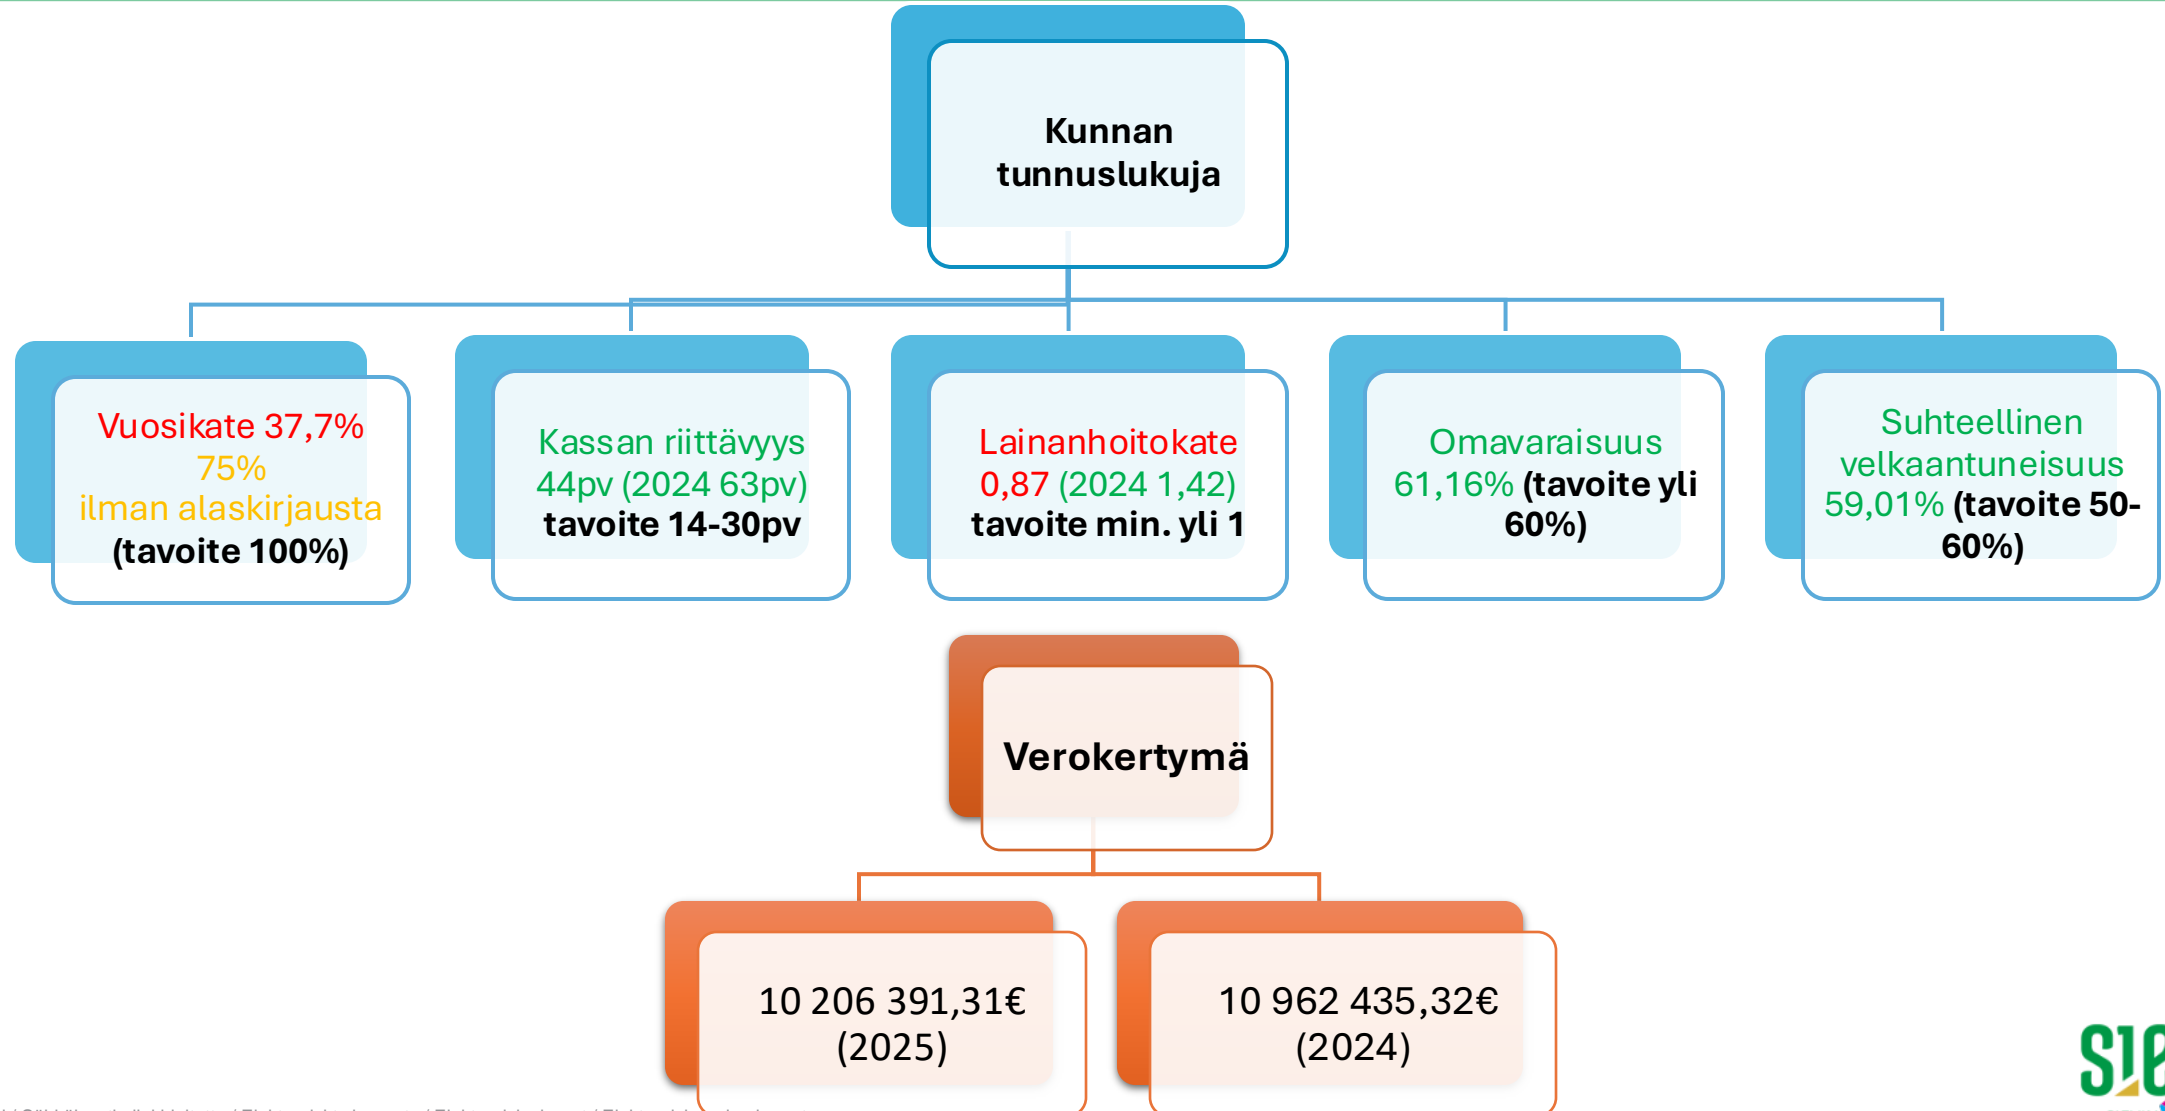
Kunnan tunnuslukuja

Vuosikate 37,7%
75%
ilman alaskirjausta
(tavoite 100%)

Kassan riittävyys 44pv (2024 63pv) tavoite 14-30pv

Lainanhoitokate 0,87 (2024 1,42) tavoite min. yli 1

Omavaraisuus 61,16% (tavoite yli 60%)

Suhteellinen velkaantuneisuus 59,01% (tavoite 50-60%)

Verokertymä

10 206 391,31€ (2025)

10 962 435,32€ (2024)

SIE